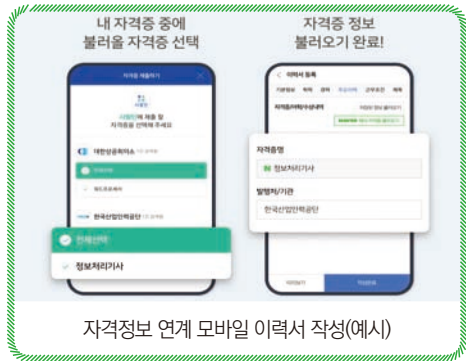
내 자격증 중에
불러올 자격증 선택

자격증 정보
불러오기 완료!

자격증 제출하기

사람인에 제출 할
자격증을 선택해 주세요

대한상공회의소

한국산업인력공단

전체선택

정보처리기사

이력서 등록

자격증명

정보처리기사

발행처/기관

한국산업인력공단

자격정보 연계 모바일 이력서 작성(예시)